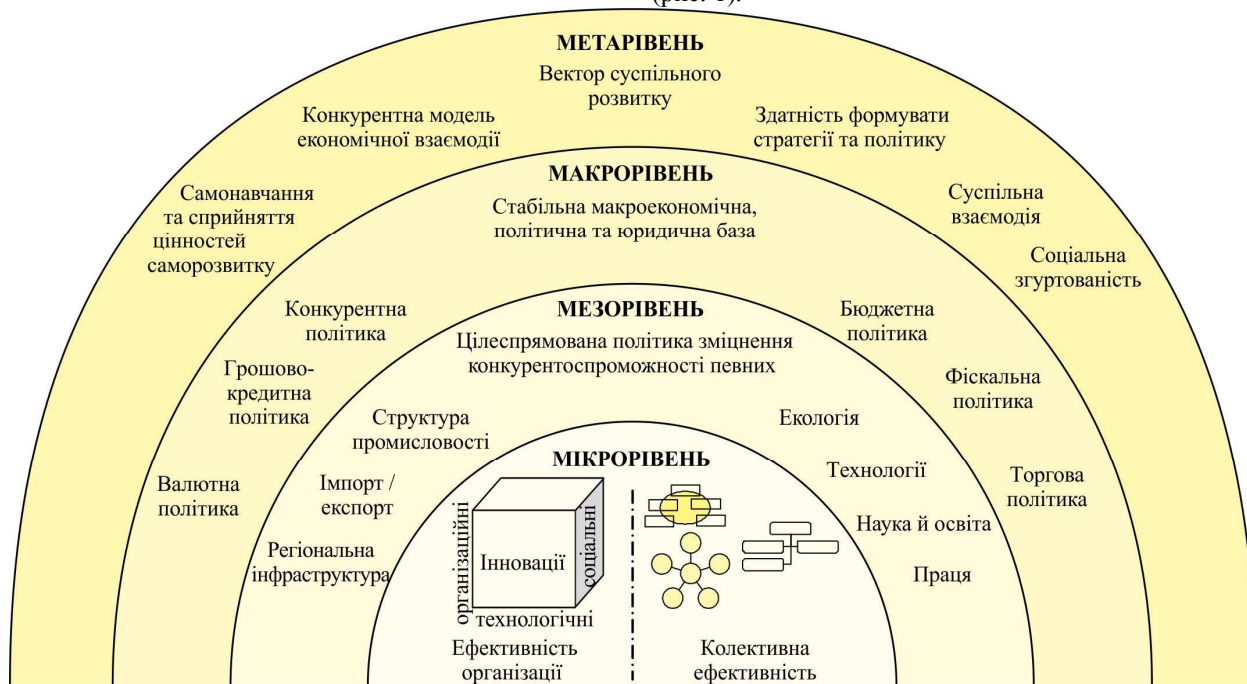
(рис. 1).

МЕТАРІВЕНЬ

Вектор суспільного розвитку

Конкурентна модель економічної взаємодії

Здатність формувати стратегії та політику

Самонавчання та сприйняття цінностей саморозвитку

Суспільна взаємодія

Соціальна згуртованість

МАКРОРІВЕНЬ

Стабільна макроекономічна, політична та юридична база

Конкурентна політика

Бюджетна політика

Грошово-кредитна політика

Фіскальна політика

Валютна політика

Торгова політика

МЕЗОРІВЕНЬ

Цілеспрямована політика зміцнення конкурентоспроможності певних

Структура промисловості

Екологія

Імпорт / експорт

Технології

Регіональна інфраструктура

Наука й освіта

Праця

МІКРОРІВЕНЬ

організаційні

Інновації

соціальні

технологічні

Ефективність організації

Колективна ефективність